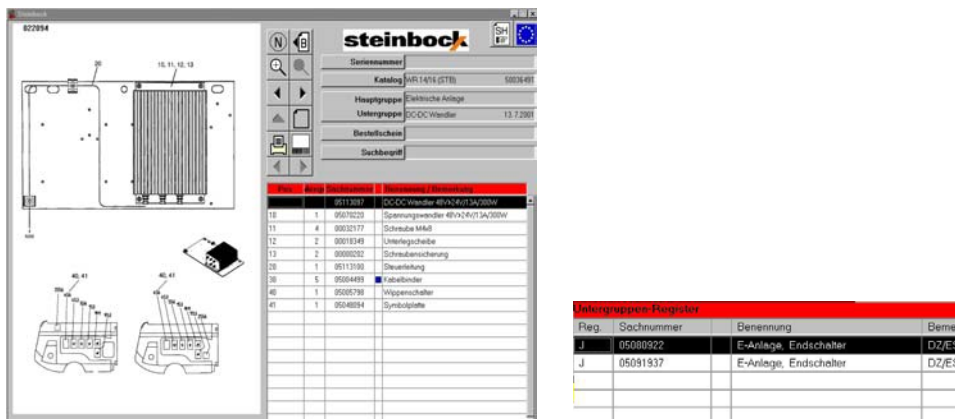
Steinbock

022054

20

15, 11, 12, 13

40, 41

40, 41

steinbock

Seriennummer

Katalog WR 14/16 (STB) 50036491

Hauptgruppe Elektrische Anlage

Untergruppe DC-DC Wandler 13.7.2001

Bestellschein

Suchbegriff

| Pos. | Anzg | Sachnummer | Benennung / Bemerkung |
|---|---|---|---|
| | | 05113097 | DC-DC Wandler 48V/24V/13A/300W |
| 10 | 1 | 05070220 | Spannungswandler 48V/24V/13A/300W |
| 11 | 4 | 00032177 | Schraube M4x8 |
| 12 | 2 | 00018349 | Unterlegscheibe |
| 13 | 2 | 00000292 | Schraubensicherung |
| 20 | 1 | 05113190 | Steuerleitung |
| 30 | 5 | 05004499 | Kabelbinder |
| 40 | 1 | 05005798 | Wippenschalter |
| 41 | 1 | 05048894 | Symbolplatte |

Untergruppen-Register

| Reg. | Sachnummer | Benennung | Beme |
|---|---|---|---|
| J | 05080922 | E-Anlage, Endschalter | DZ/E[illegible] |
| J | 05091937 | E-Anlage, Endschalter | DZ/E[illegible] |